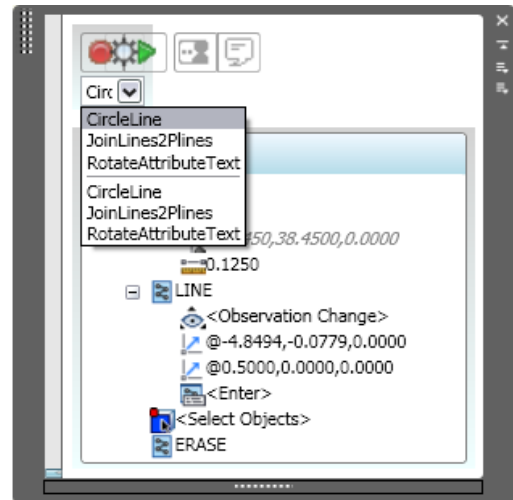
Circ

CircleLine
JoinLines2Plines
RotateAttributeText
CircleLine
JoinLines2Plines
RotateAttributeText

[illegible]450,38.4500,0.0000
0.1250
LINE
<Observation Change>
@-4.8494,-0.0779,0.0000
@0.5000,0.0000,0.0000
<Enter>
<Select Objects>
ERASE